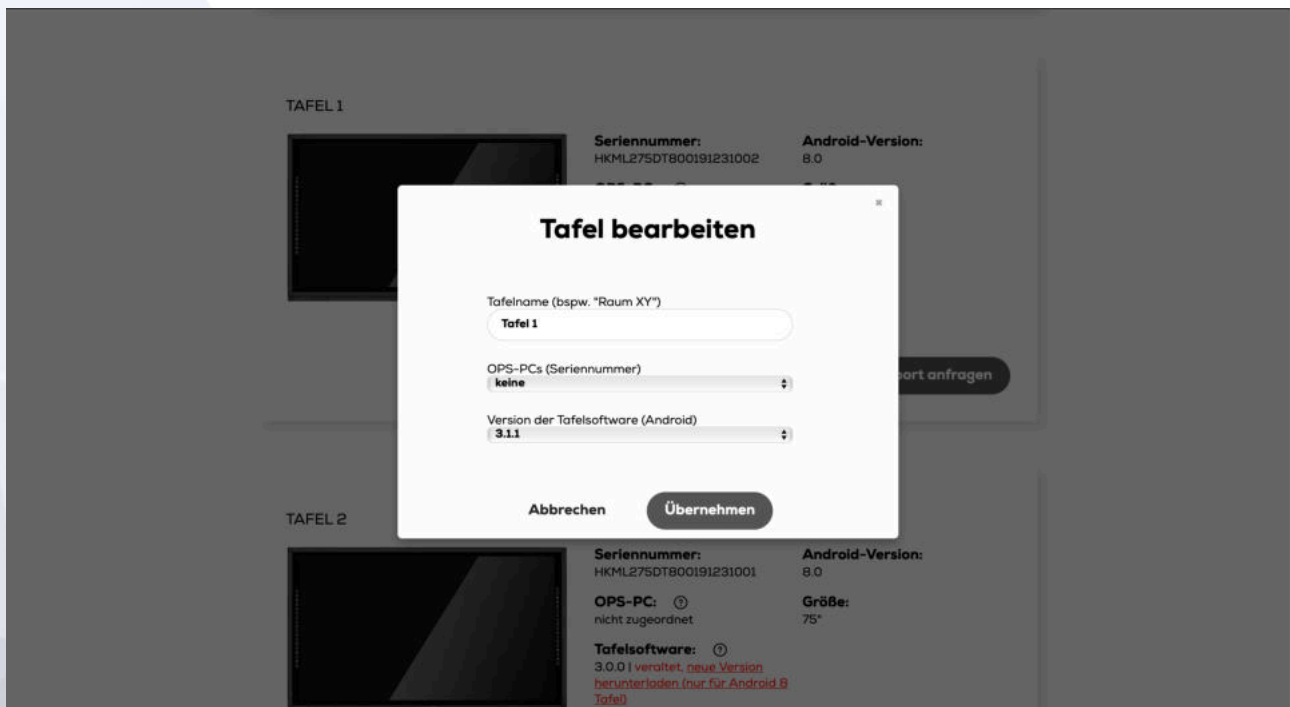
TAFEL 1

Seriennummer:
HKML275DT800191231002

Android-Version:
8.0

×

Tafel bearbeiten

Tafelname (bspw. "Raum XY")
Tafel 1

OPS-PCs (Seriennummer)
keine

Version der Tafelsoftware (Android)
3.1.1

Abbrechen
Übernehmen

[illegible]port anfragen

TAFEL 2

Seriennummer:
HKML275DT800191231001

Android-Version:
8.0

OPS-PC: ⓘ
nicht zugeordnet

Größe:
75"

Tafelsoftware: ⓘ
3.0.0 | veraltet, neue Version herunterladen (nur für Android 8 Tafel)